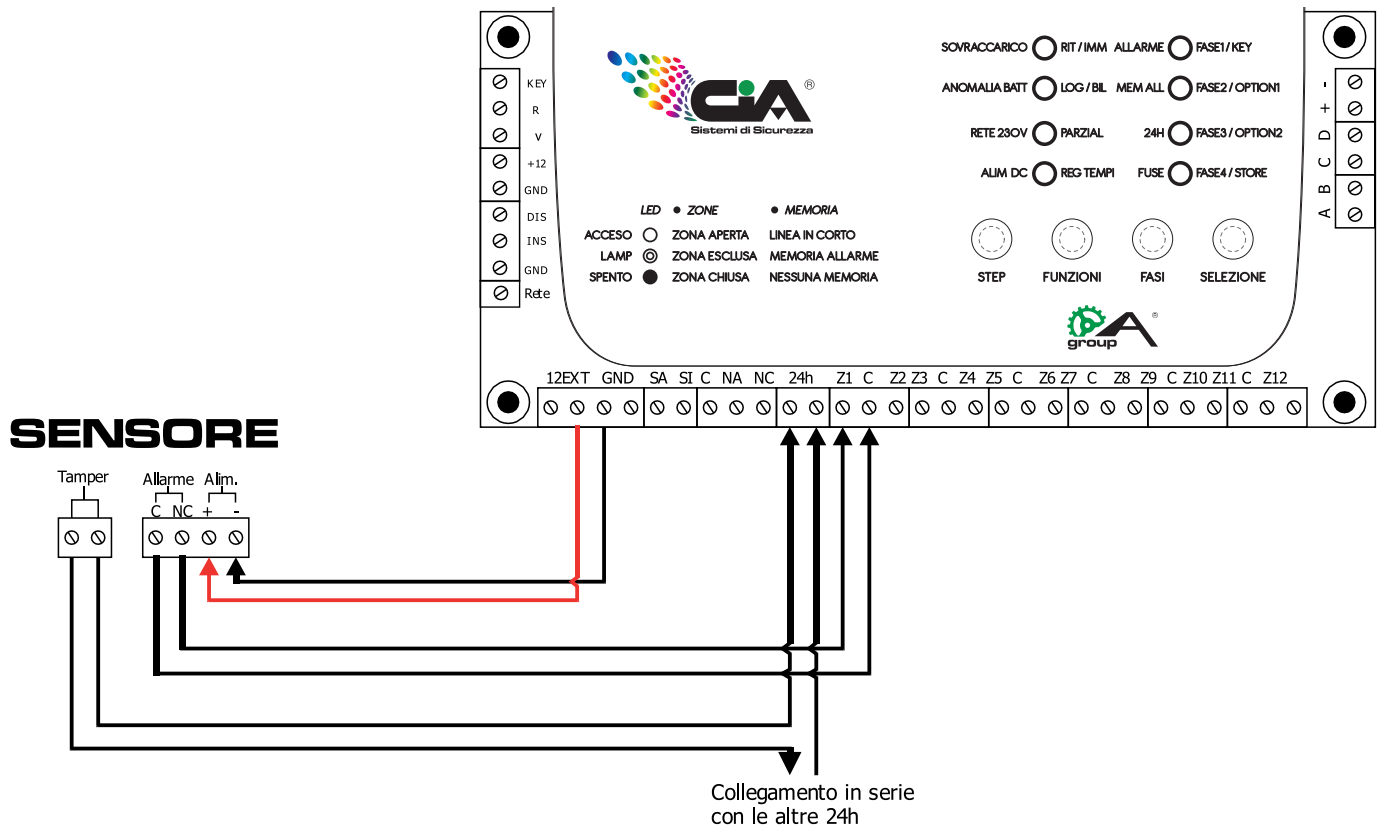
KEY
R
V
+12
GND
DIS
INS
GND
Rete

CiA®
Sistemi di Sicurezza

SOVRACCARICO RIT / IMM ALLARME FASE1 / KEY
ANOMALIA BATT LOG / BIL MEM ALL FASE2 / OPTION1
RETE 230V PARZIAL 24H FASE3 / OPTION2
ALIM DC REG TEMPI FUSE FASE4 / STORE

- + D C B A

| LED | ● ZONE | ● MEMORIA |
|---|---|---|
| ACCESO | ZONA APERTA | LINEA IN CORTO |
| LAMP | ZONA ESCLUSA | MEMORIA ALLARME |
| SPENTO | ZONA CHIUSA | NESSUNA MEMORIA |

STEP FUNZIONI FASI SELEZIONE

group A®

12EXT GND SA SI C NA NC 24h Z1 C Z2 Z3 C Z4 Z5 C Z6 Z7 C Z8 Z9 C Z10 Z11 C Z12

SENSORE

Tamper
Allarme
C NC
Alim.
+ -

Collegamento in serie con le altre 24h